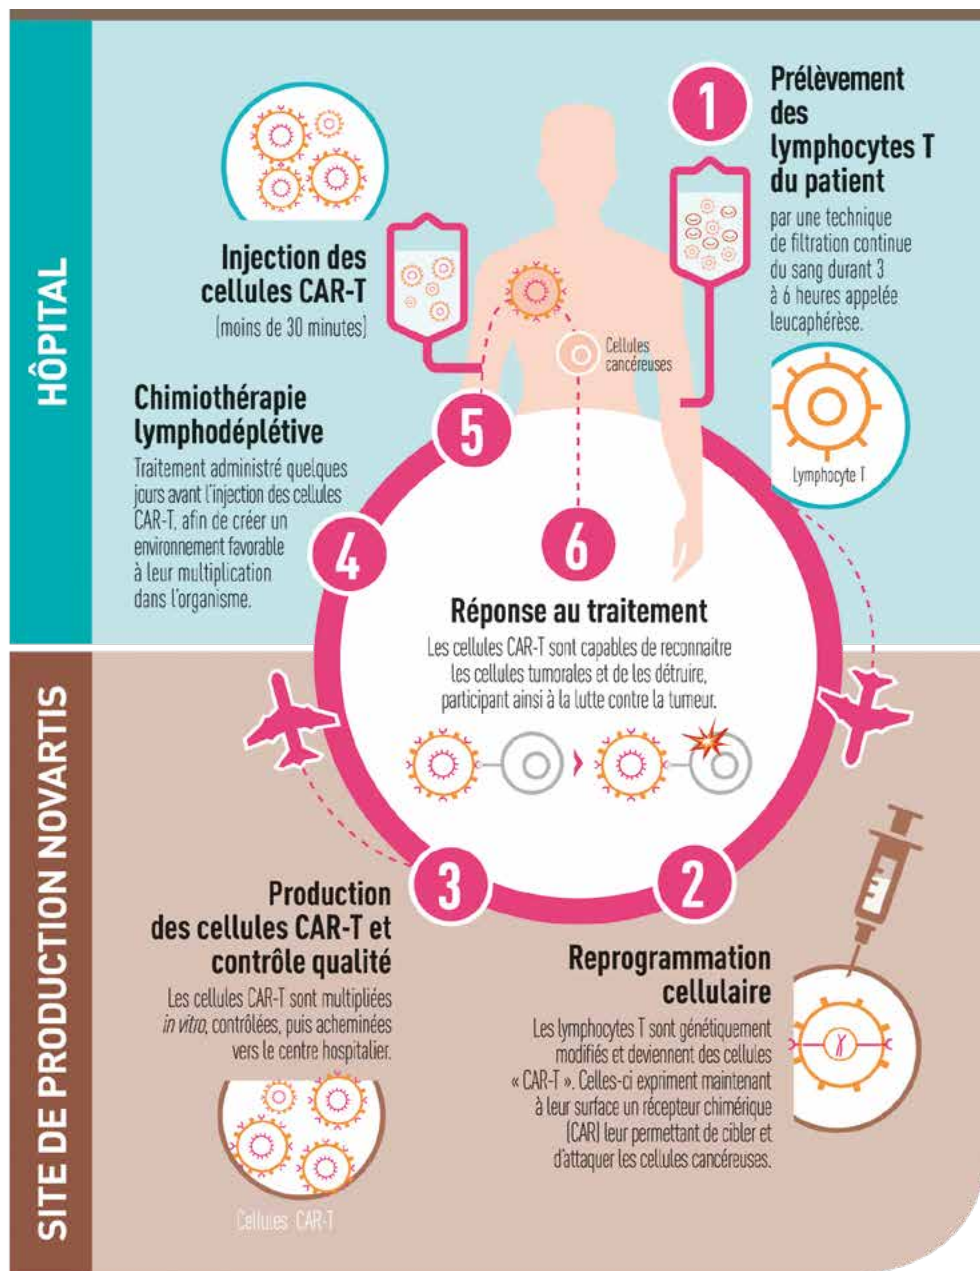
HÔPITAL

1

Prélèvement des lymphocytes T du patient

par une technique de filtration continue du sang durant 3 à 6 heures appelée leucaphérèse.

Lymphocyte T

Injection des cellules CAR-T

(moins de 30 minutes)

Cellules cancéreuses

5

Chimiothérapie lymphodéplétive

Traitement administré quelques jours avant l'injection des cellules CAR-T, afin de créer un environnement favorable à leur multiplication dans l'organisme.

4

6

Réponse au traitement

Les cellules CAR-T sont capables de reconnaitre les cellules tumorales et de les détruire, participant ainsi à la lutte contre la tumeur.

SITE DE PRODUCTION NOVARTIS

3

Production des cellules CAR-T et contrôle qualité

Les cellules CAR-T sont multipliées *in vitro*, contrôlées, puis acheminées vers le centre hospitalier.

Cellules CAR-T

2

Reprogrammation cellulaire

Les lymphocytes T sont génétiquement modifiés et deviennent des cellules « CAR-T ». Celles-ci expriment maintenant à leur surface un récepteur chimérique (CAR) leur permettant de cibler et d'attaquer les cellules cancéreuses.